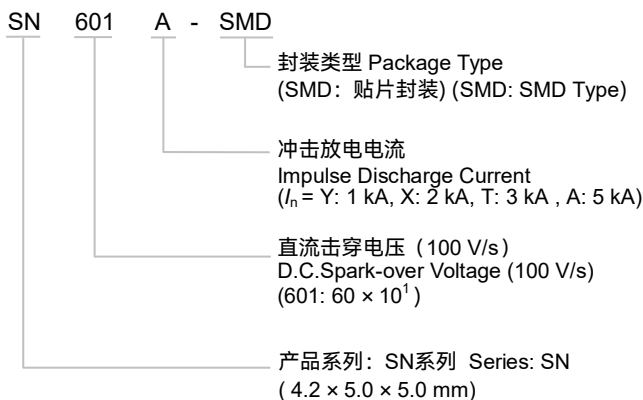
SN 601 A - SMD

封装类型 Package Type
(SMD：贴片封装) (SMD: SMD Type)

冲击放电电流
Impulse Discharge Current
($I_n$ = Y: 1 kA, X: 2 kA, T: 3 kA , A: 5 kA)

直流击穿电压（100 V/s）
D.C.Spark-over Voltage (100 V/s)
(601: $60 \times 10^1$)

产品系列：SN系列 Series: SN
( $4.2 \times 5.0 \times 5.0$ mm)